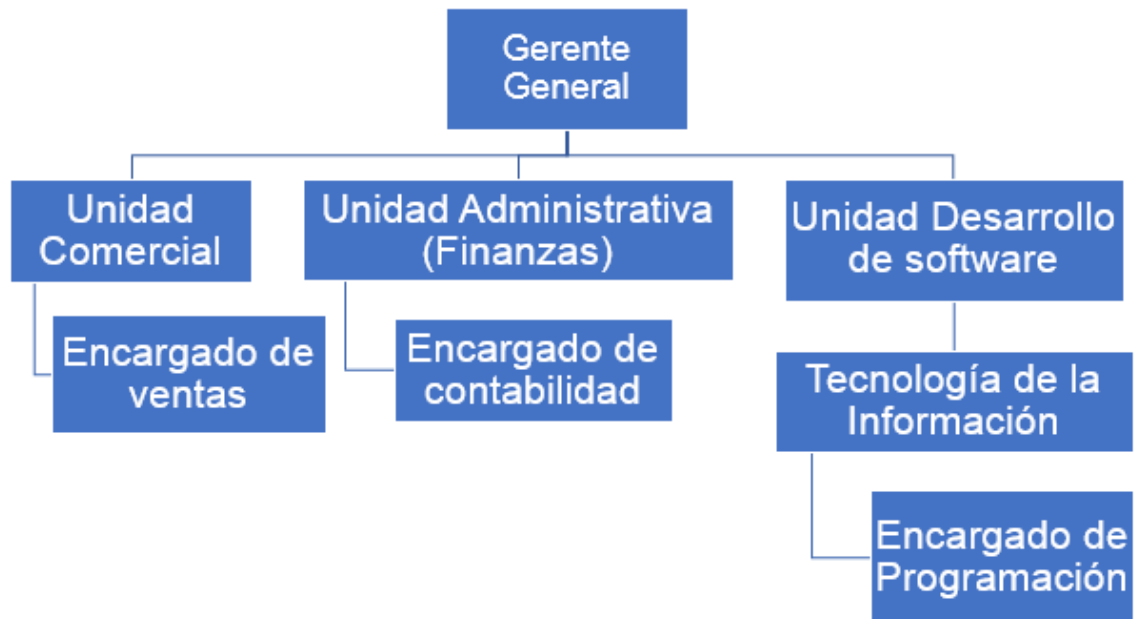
Gerente General

Unidad Comercial

Encargado de ventas

Unidad Administrativa (Finanzas)

Encargado de contabilidad

Unidad Desarrollo de software

Tecnología de la Información

Encargado de Programación